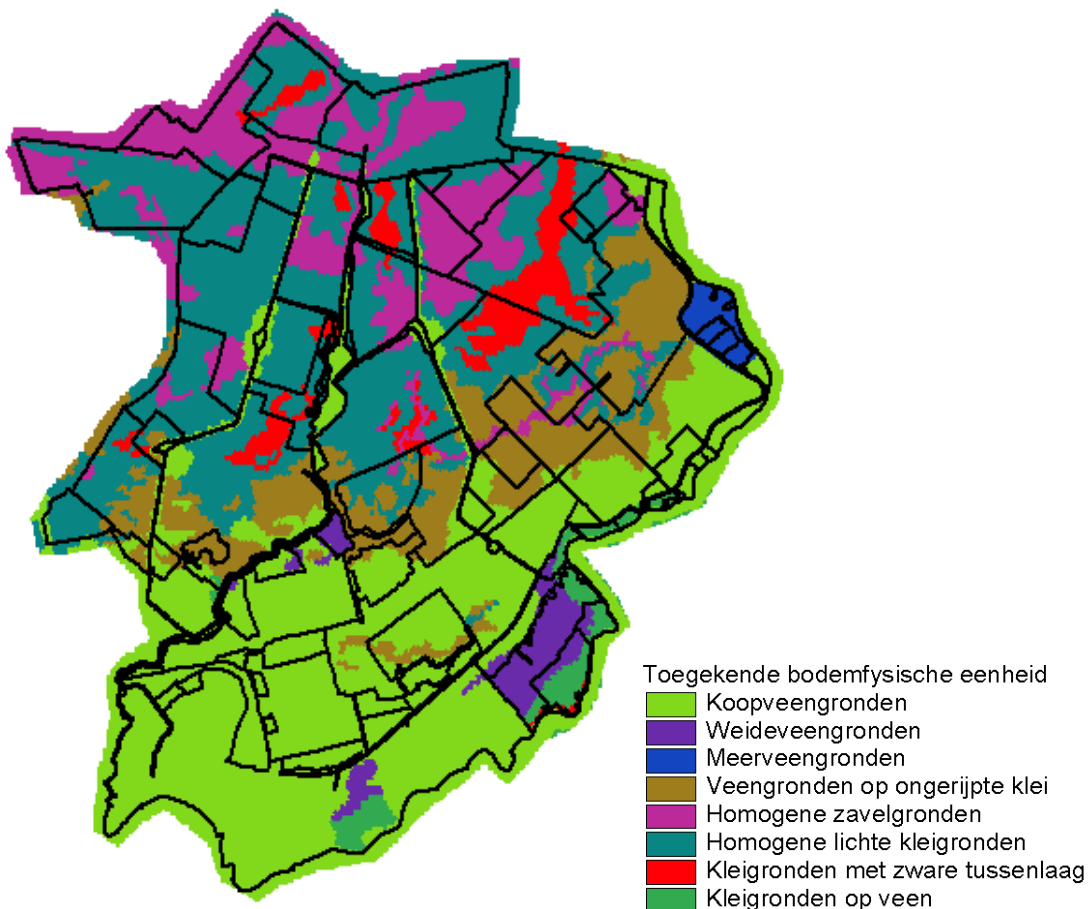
Toegekende bodemfysische eenheid
Koopveengronden
Weideveengronden
Meerveengronden
Veengronden op ongerijpte klei
Homogene zavelgronden
Homogene lichte kleigronden
Kleigronden met zware tussenlaag
Kleigronden op veen